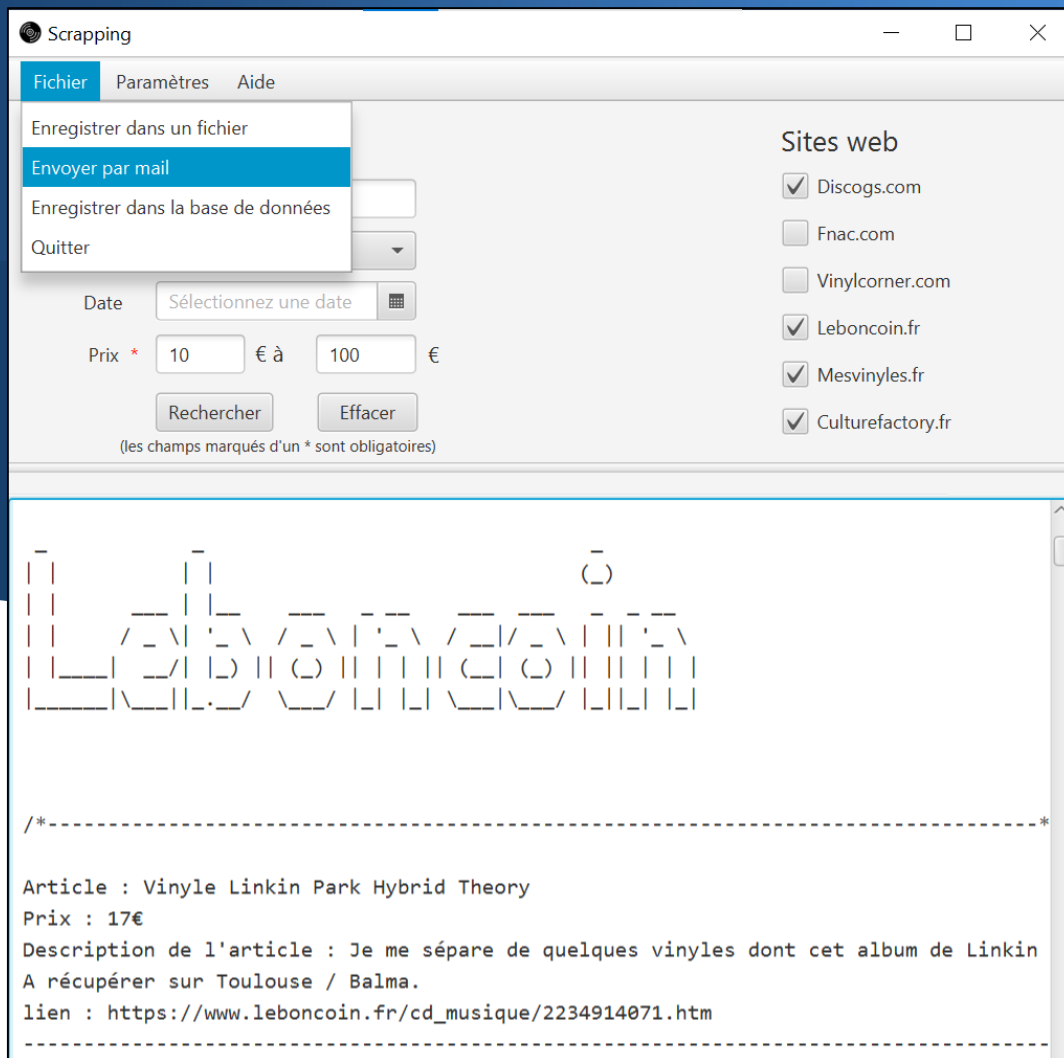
Scrapping

Fichier Paramètres Aide

Enregistrer dans un fichier
Envoyer par mail
Enregistrer dans la base de données
Quitter

Sites web
Discogs.com
Fnac.com
Vinylcorner.com
Leboncoin.fr
Mesvinyles.fr
Culturefactory.fr

Date Sélectionnez une date

Prix * 10 € à 100 €

Rechercher Effacer

(les champs marqués d'un * sont obligatoires)

```
 _          _                         _
| |        | |                       (_)
| |     ___| |__   ___  _ __   ___ ___  _ _ __
| |    / _ \ '_ \ / _ \| '_ \ / __/ _ \| | '_ \
| |___|  __/ |_) | (_) | | | | (_| (_) | | | | |
|______\___|_.__/ \___/|_| |_|\___\___/|_|_| |_|
```

/*---------------------------------------------------------------------------*

Article : Vinyle Linkin Park Hybrid Theory
Prix : 17€
Description de l'article : Je me sépare de quelques vinyles dont cet album de Linkin
A récupérer sur Toulouse / Balma.
lien : https://www.leboncoin.fr/cd_musique/2234914071.htm